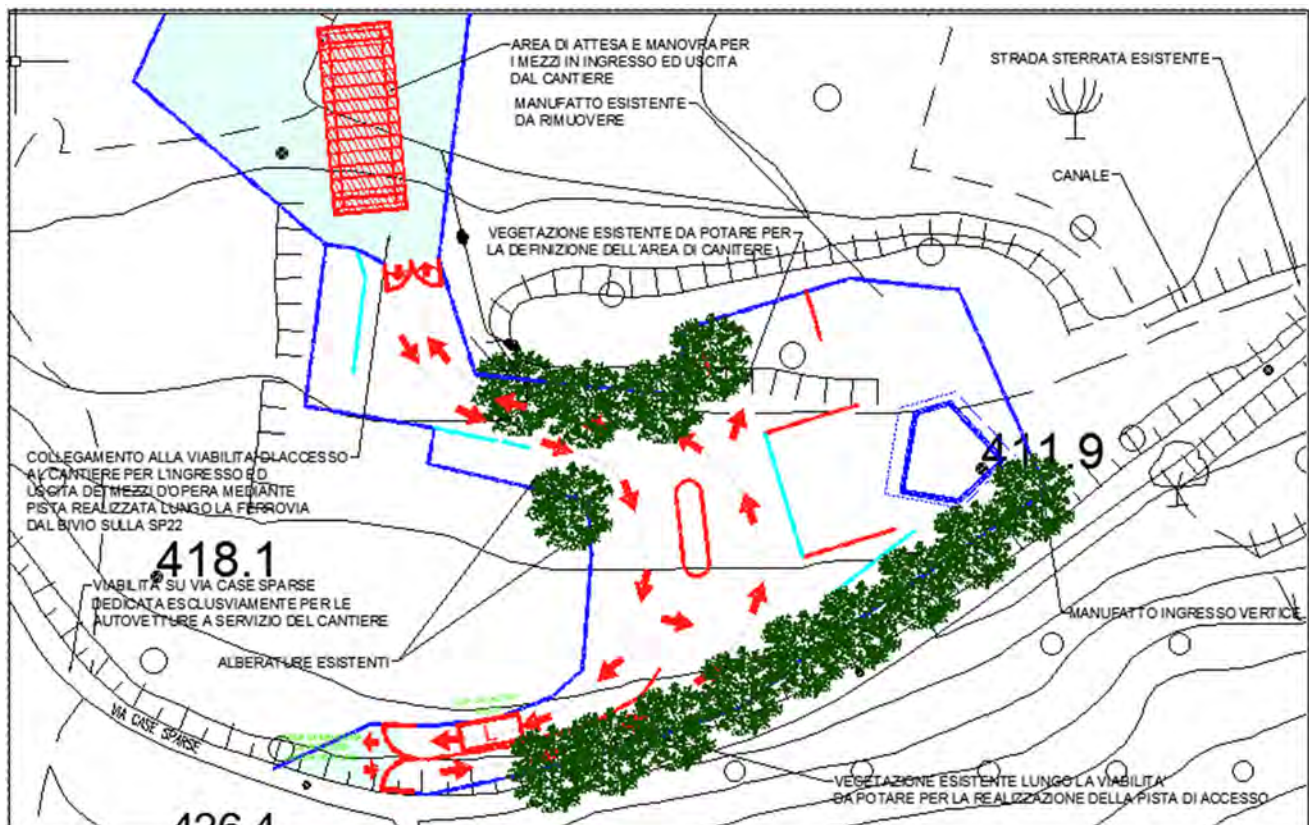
AREA DI ATTESA E MANOVRA PER I MEZZI IN INGRESSO ED USCITA DAL CANTIERE

MANUFATTO ESISTENTE DA RIMUOVERE

STRADA STERRATA ESISTENTE

CANALE

VEGETAZIONE ESISTENTE DA POTARE PER LA DEFINIZIONE DELL'AREA DI CANITERE

COLLEGAMENTO ALLA VIABILITA' D'ACCESSO AL CANTIERE PER L'INGRESSO ED USCITA DEI MEZZI D'OPERA MEDIANTE PISTA REALIZZATA LUNGO LA FERROVIA DAL BIVIO SULLA SP22

411.9

418.1

VIABILITA' SU VIA CASE SPARSE DEDICATA ESCLUSIVAMENTE PER LE AUTOVETTURE A SERVIZIO DEL CANTIERE

MANUFATTO INGRESSO VERTICE

ALBERATURE ESISTENTI

VIA CASE SPARSE

VEGETAZIONE ESISTENTE LUNGO LA VIABILITA' DA POTARE PER LA REALIZZAZIONE DELLA PISTA DI ACCESSO

426.4